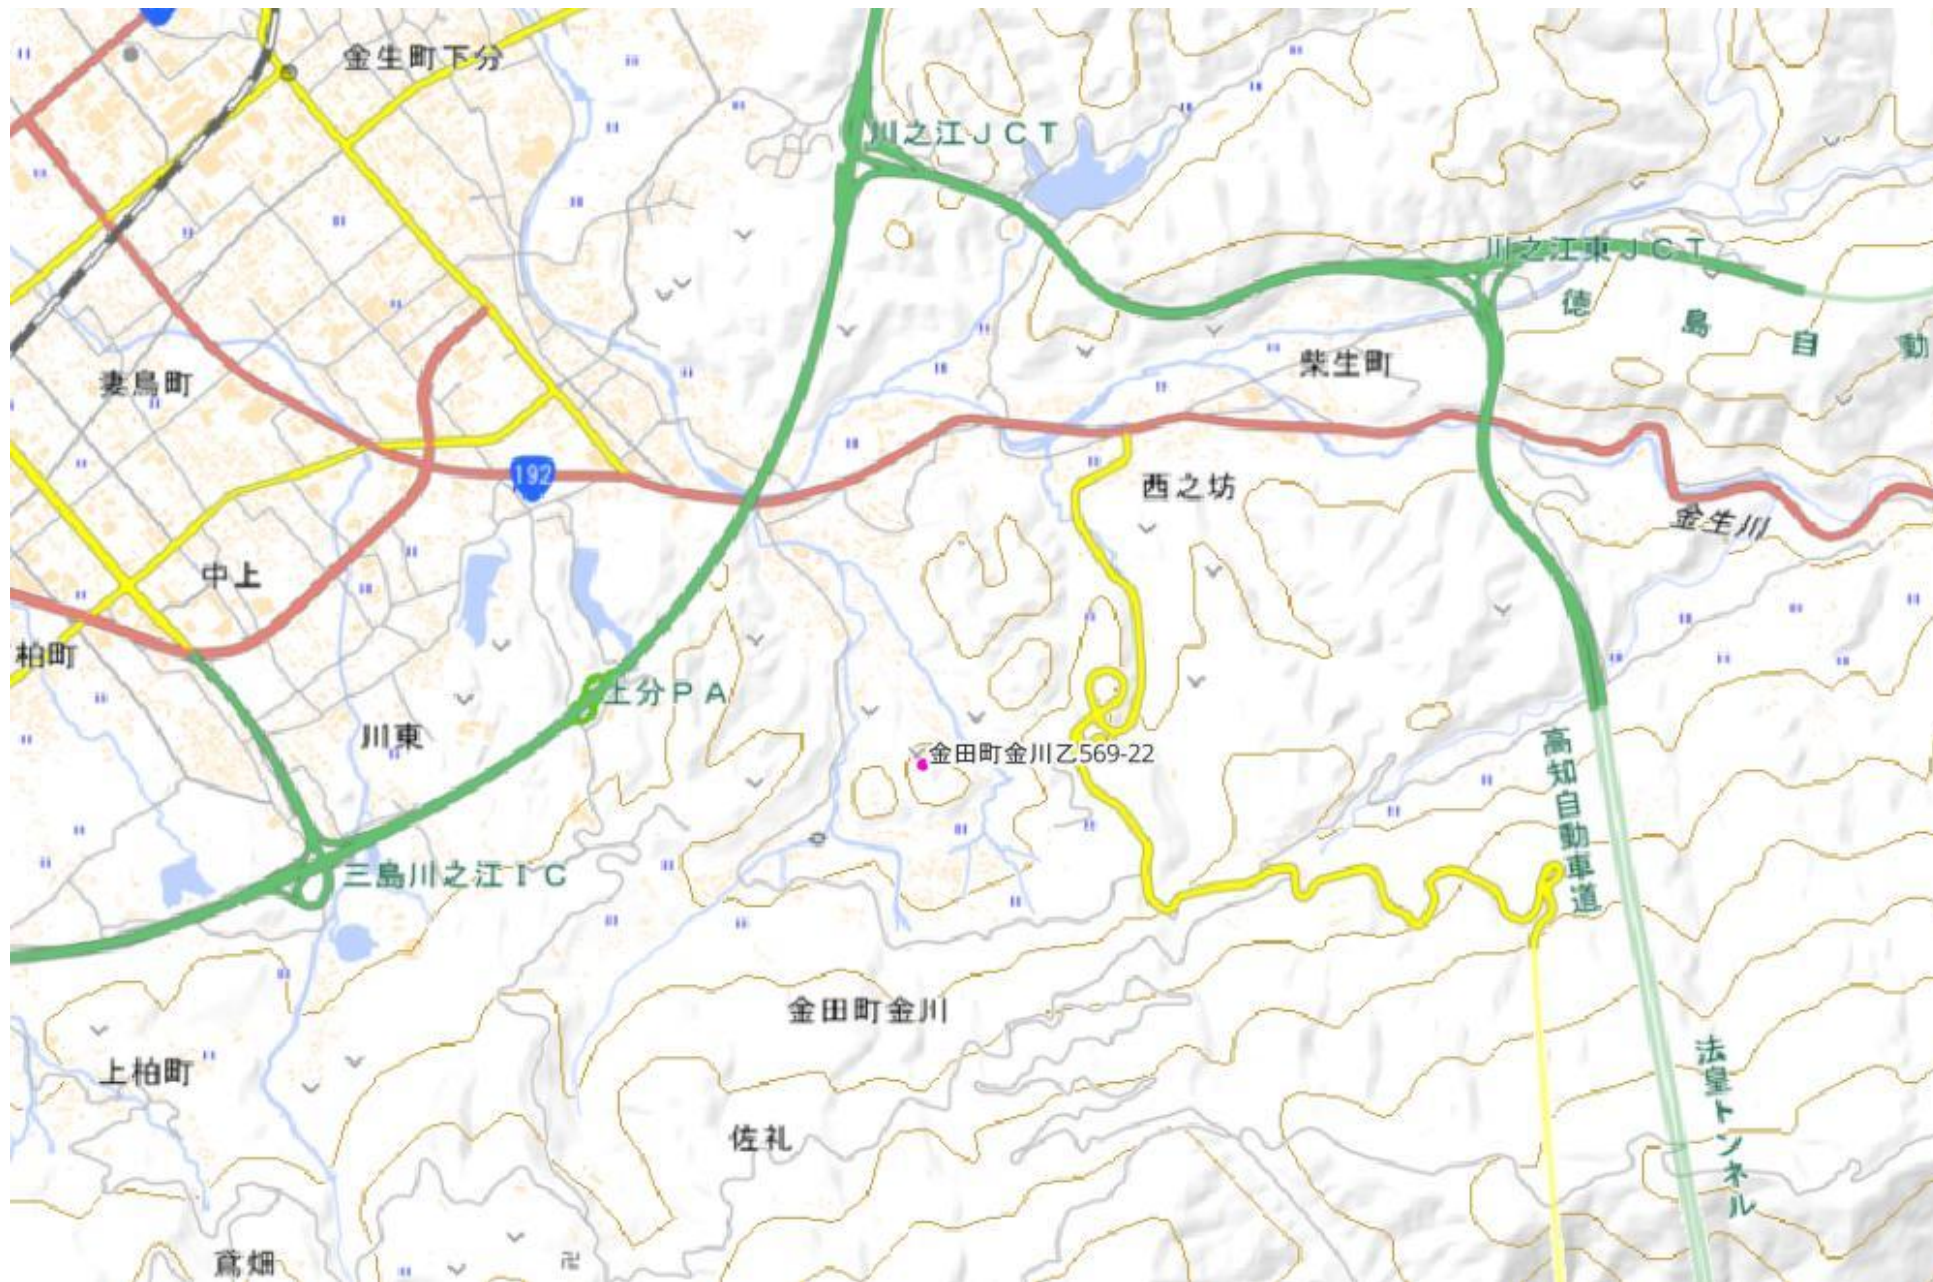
金生町下分

川之江ＪＣＴ

川之江東ＪＣＴ

徳島自動

妻鳥町

柴生町

192

西之坊

金生川

中上

柏町

上分ＰＡ

川東

金田町金川乙569-22

高知自動車道

三島川之江ＩＣ

金田町金川

上柏町

佐礼

法皇トンネル

篇畑